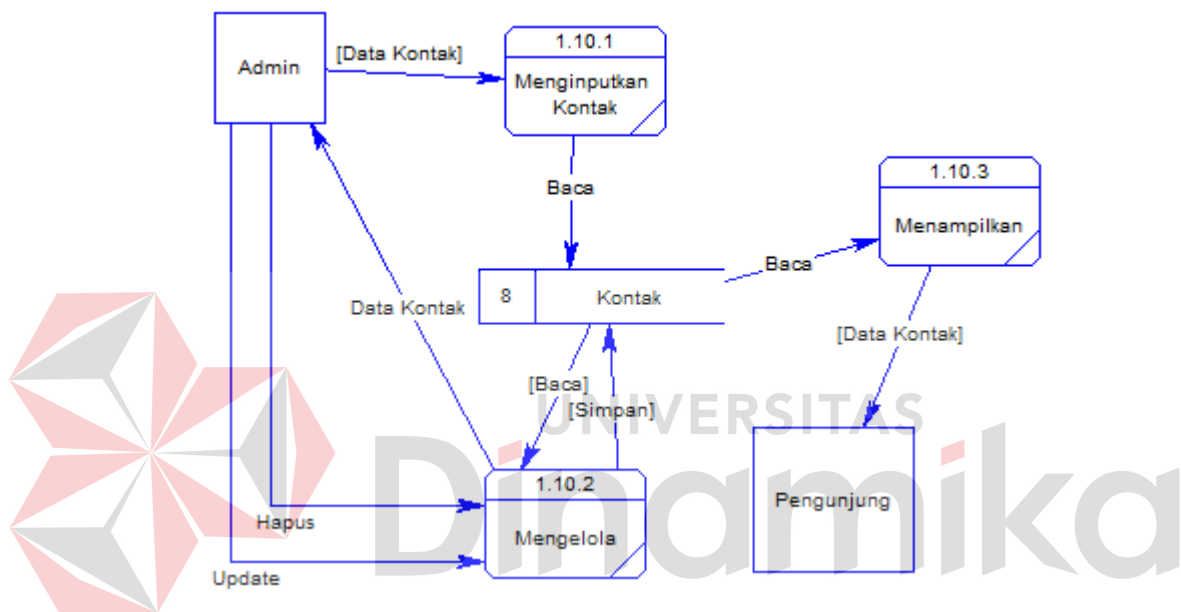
Admin

[Data Kontak]

1.10.1

Menginputkan Kontak

Baca

1.10.3

Menampilkan

Baca

8

Kontak

Data Kontak

[Data Kontak]

[Baca]

[Simpan]

UNIVERSITAS

1.10.2

Mengelola

Pengunjung

Hapus

Update

Dinamika